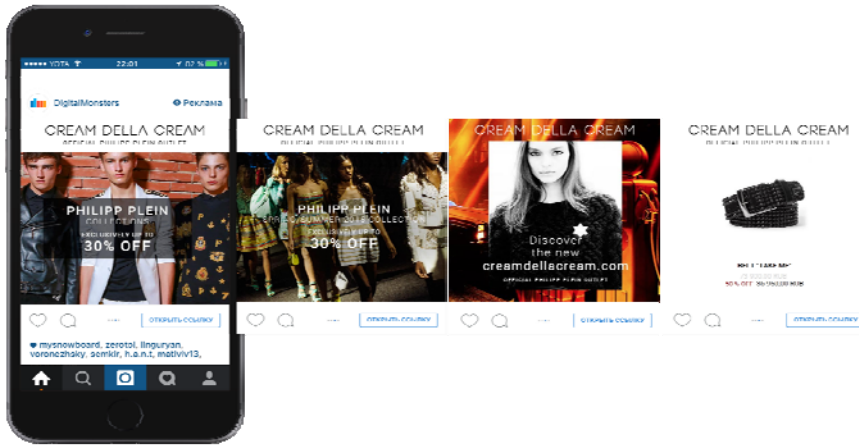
••••• YOTA 22:01 92 %

DigitalMonsters

Реклама

CREAM DELLA CREAM

OFFICIAL PHILIPP PLEIN OUTLET

PHILIPP PLEIN

COLLECTIONS

EXCLUSIVELY UP TO

30% OFF

ОТКРЫТЬ ССЫЛКУ

mysnowboard, zerotol, linguryan, voronezhsky, semkir, h.a.n.t, motiviv13,

CREAM DELLA CREAM

OFFICIAL PHILIPP PLEIN OUTLET

PHILIPP PLEIN

SPRING SUMMER 2015 COLLECTION

EXCLUSIVELY UP TO

30% OFF

ОТКРЫТЬ ССЫЛКУ

CREAM DELLA CREAM

Discover the new

creamdellacream.com

OFFICIAL PHILIPP PLEIN OUTLET

ОТКРЫТЬ ССЫЛКУ

CREAM DELLA CREAM

OFFICIAL PHILIPP PLEIN OUTLET

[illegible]

50% OFF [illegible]

ОТКРЫТЬ ССЫЛКУ